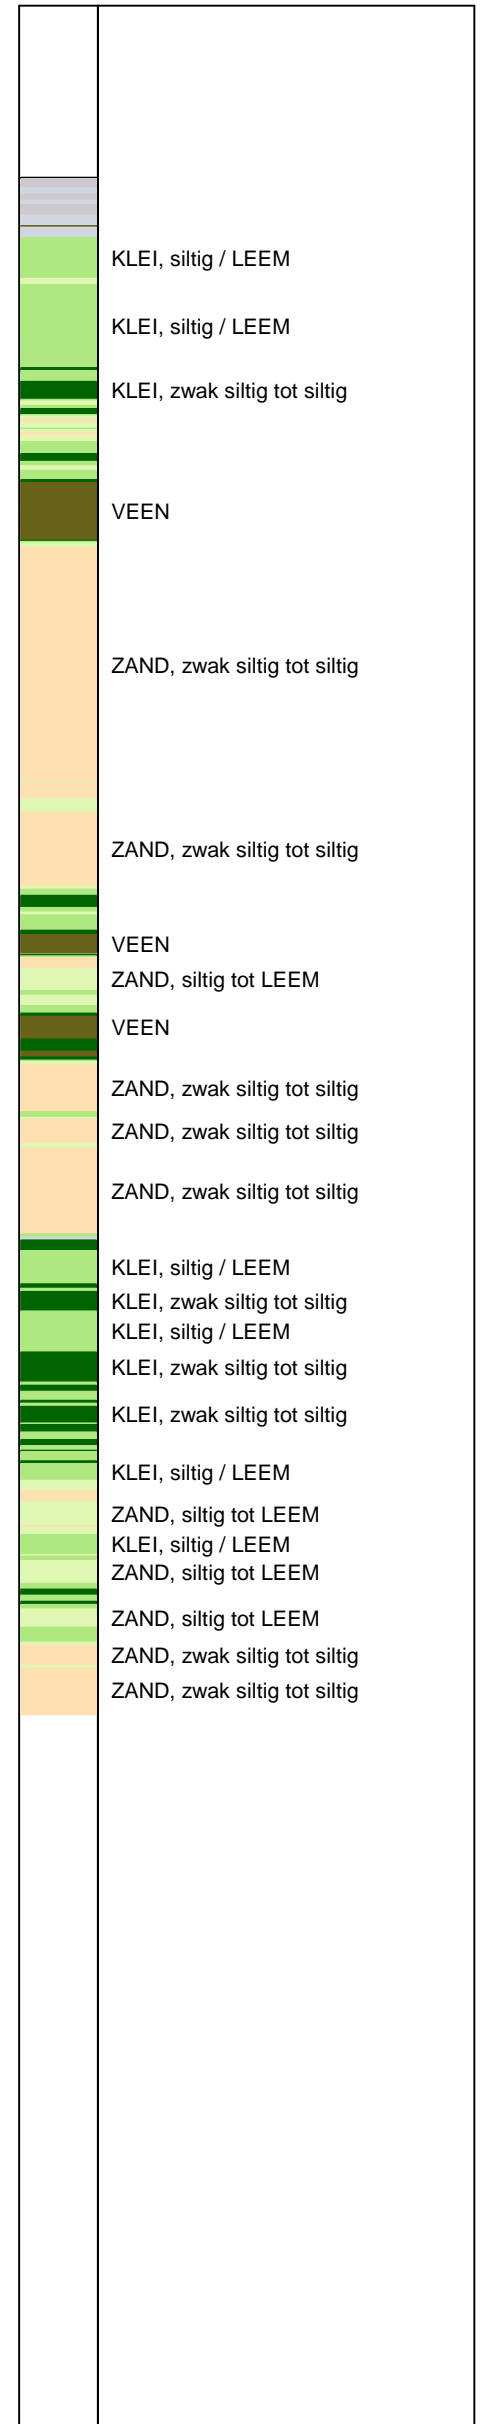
KLEI, siltig / LEEM
KLEI, siltig / LEEM
KLEI, zwak siltig tot siltig
VEEN
ZAND, zwak siltig tot siltig
ZAND, zwak siltig tot siltig
VEEN
ZAND, siltig tot LEEM
VEEN
ZAND, zwak siltig tot siltig
ZAND, zwak siltig tot siltig
ZAND, zwak siltig tot siltig
KLEI, siltig / LEEM
KLEI, zwak siltig tot siltig
KLEI, siltig / LEEM
KLEI, zwak siltig tot siltig
KLEI, zwak siltig tot siltig
KLEI, siltig / LEEM
ZAND, siltig tot LEEM
KLEI, siltig / LEEM
ZAND, siltig tot LEEM
ZAND, siltig tot LEEM
ZAND, zwak siltig tot siltig
ZAND, zwak siltig tot siltig